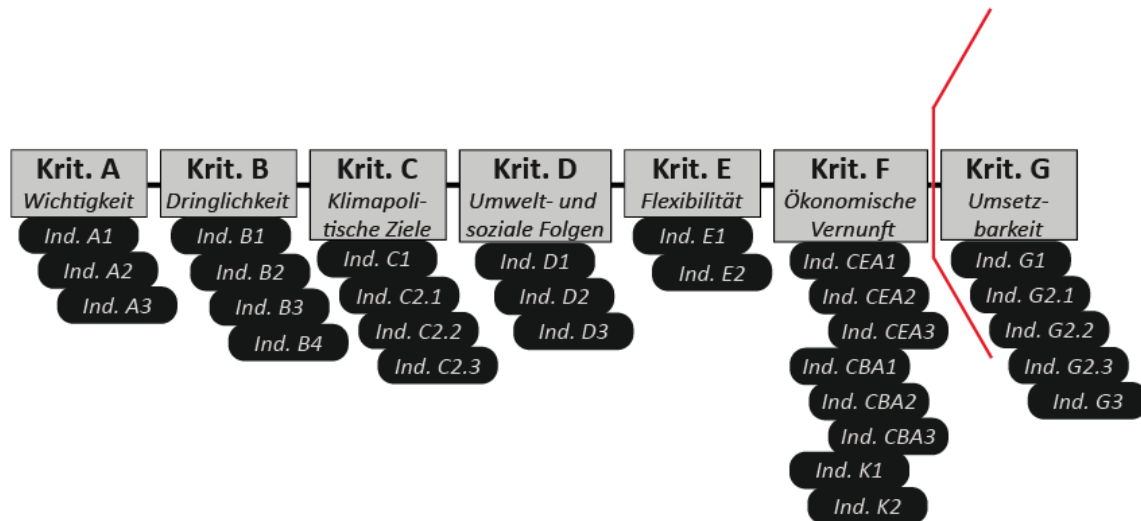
Krit. A
Wichtigkeit
Ind. A1
Ind. A2
Ind. A3

Krit. B
Dringlichkeit
Ind. B1
Ind. B2
Ind. B3
Ind. B4

Krit. C
Klimapolitische Ziele
Ind. C1
Ind. C2.1
Ind. C2.2
Ind. C2.3

Krit. D
Umwelt- und soziale Folgen
Ind. D1
Ind. D2
Ind. D3

Krit. E
Flexibilität
Ind. E1
Ind. E2

Krit. F
Ökonomische Vernunft
Ind. CEA1
Ind. CEA2
Ind. CEA3
Ind. CBA1
Ind. CBA2
Ind. CBA3
Ind. K1
Ind. K2

Krit. G
Umsetzbarkeit
Ind. G1
Ind. G2.1
Ind. G2.2
Ind. G2.3
Ind. G3